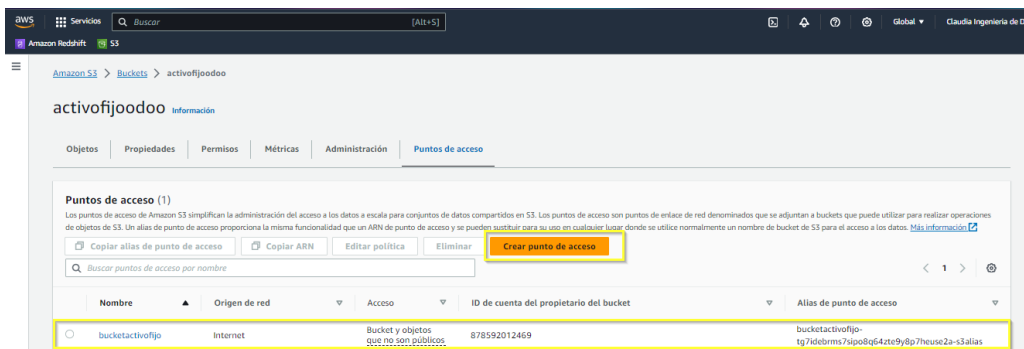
aws Servicios Buscar [Alt+S] Global ▼ Claudia Ingeniería de D

Amazon Redshift S3

Amazon S3 > Buckets > activofijoodoo

activofijoodoo Información

Objetos | Propiedades | Permisos | Métricas | Administración | Puntos de acceso

Puntos de acceso (1)

Los puntos de acceso de Amazon S3 simplifican la administración del acceso a los datos a escala para conjuntos de datos compartidos en S3. Los puntos de acceso son puntos de enlace de red denominados que se adjuntan a buckets que puede utilizar para realizar operaciones de objetos de S3. Un alias de punto de acceso proporciona la misma funcionalidad que un ARN de punto de acceso y se pueden sustituir para su uso en cualquier lugar donde se utilice normalmente un nombre de bucket de S3 para el acceso a los datos. Más información

Copiar alias de punto de acceso | Copiar ARN | Editar política | Eliminar | Crear punto de acceso

Buscar puntos de acceso por nombre

< 1 >

| | Nombre ▲ | Origen de red ▽ | Acceso ▽ | ID de cuenta del propietario del bucket ▽ | Alias de punto de acceso ▽ |
|---|---|---|---|---|---|
| ○ | bucketactivofijo | Internet | Bucket y objetos que no son públicos | 878592012469 | bucketactivofijo-tg7idebrms7sipo8q64zte9y8p7heuse2a-s3alias |